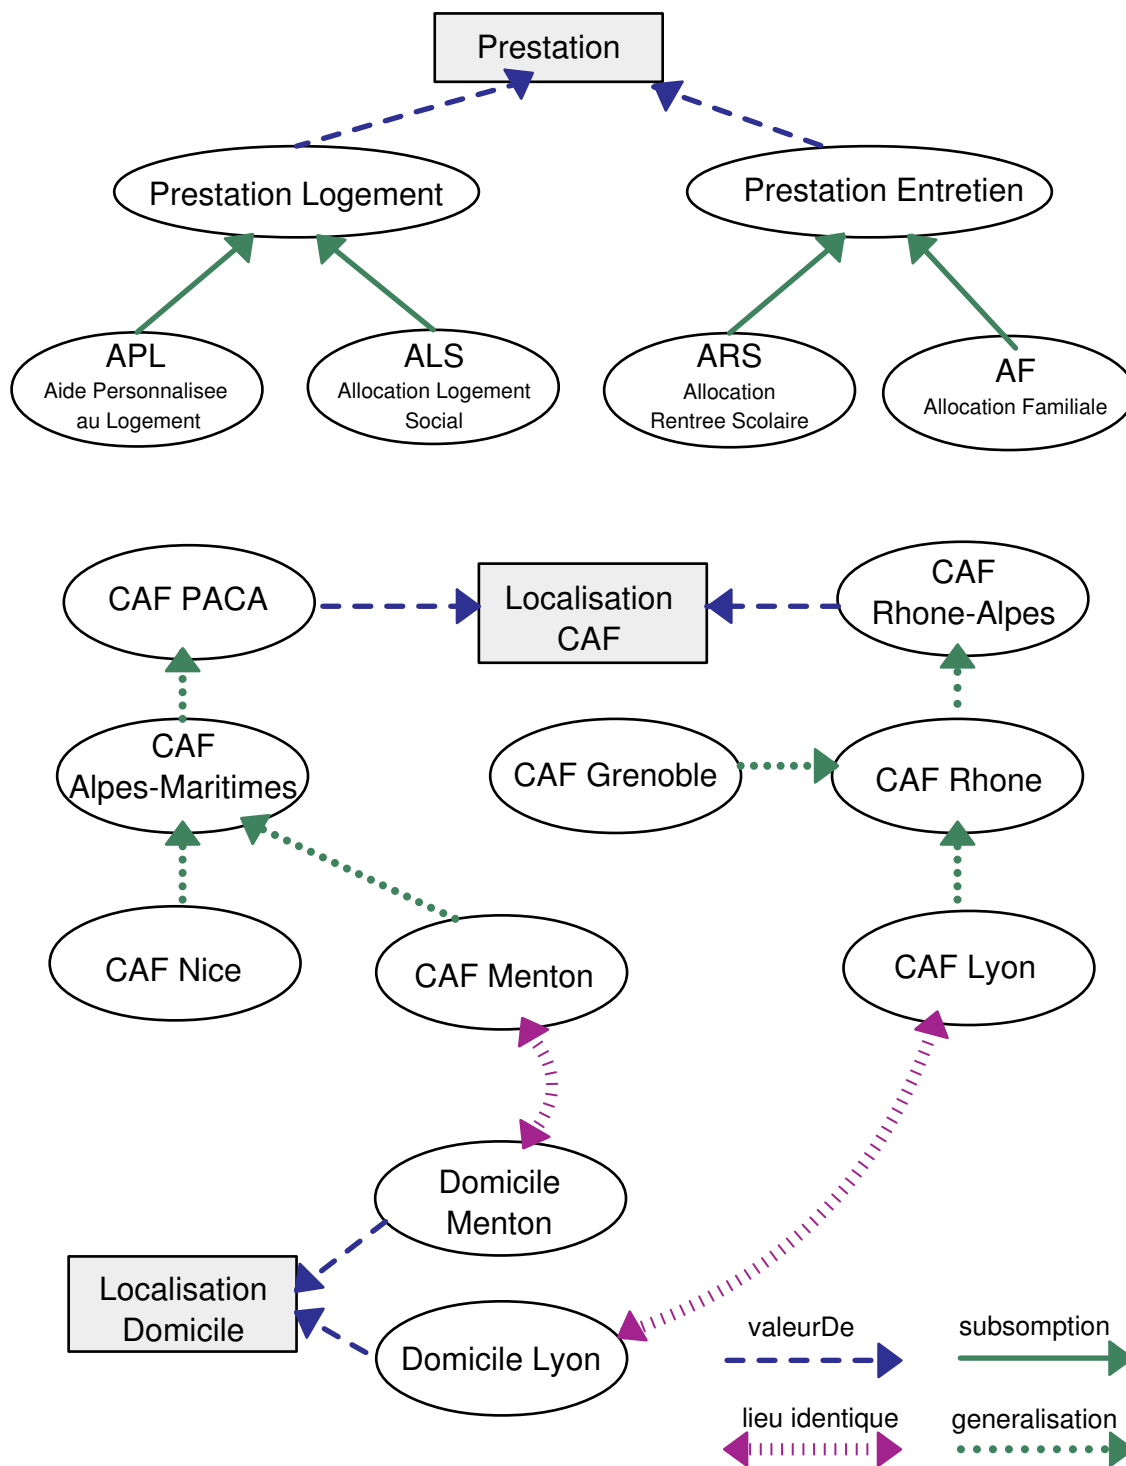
Prestation

Prestation Logement

Prestation Entretien

APL
Aide Personnalisee au Logement

ALS
Allocation Logement Social

ARS
Allocation Rentree Scolaire

AF
Allocation Familiale

CAF PACA

Localisation CAF

CAF Rhone-Alpes

CAF Alpes-Maritimes

CAF Grenoble

CAF Rhone

CAF Nice

CAF Menton

CAF Lyon

Domicile Menton

Localisation Domicile

Domicile Lyon

valeurDe

subsomption

lieu identique

generalisation